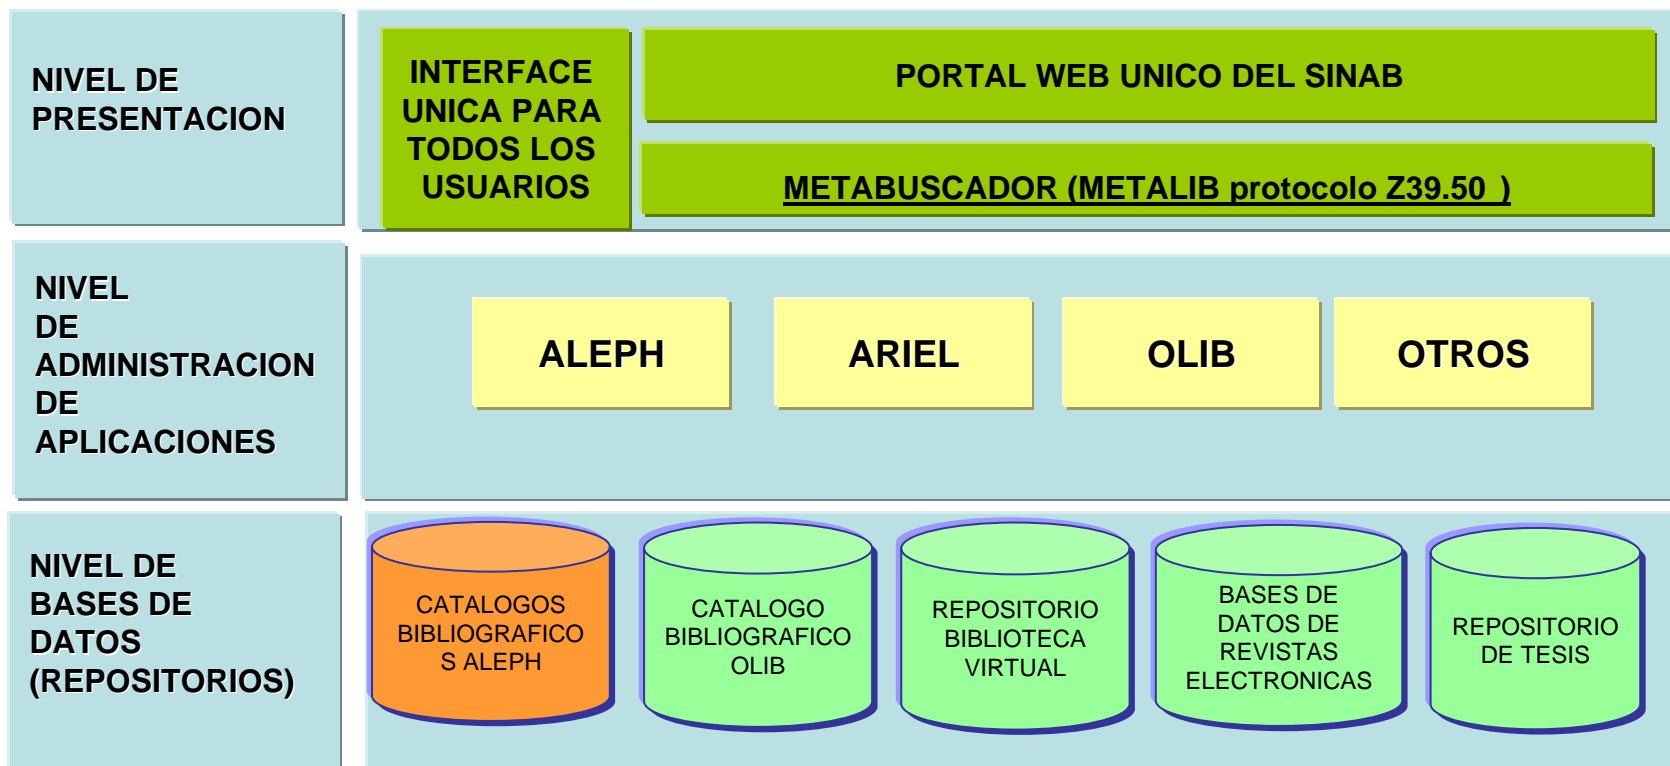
NIVEL DE PRESENTACION

INTERFACE UNICA PARA TODOS LOS USUARIOS

PORTAL WEB UNICO DEL SINAB

METABUSCADOR (METALIB protocolo Z39.50 )

NIVEL DE ADMINISTRACION DE APLICACIONES

ALEPH

ARIEL

OLIB

OTROS

NIVEL DE BASES DE DATOS (REPOSITORIOS)

CATALOGOS BIBLIOGRAFICOS ALEPH

CATALOGO BIBLIOGRAFICO OLIB

REPOSITORIO BIBLIOTECA VIRTUAL

BASES DE DATOS DE REVISTAS ELECTRONICAS

REPOSITORIO DE TESIS